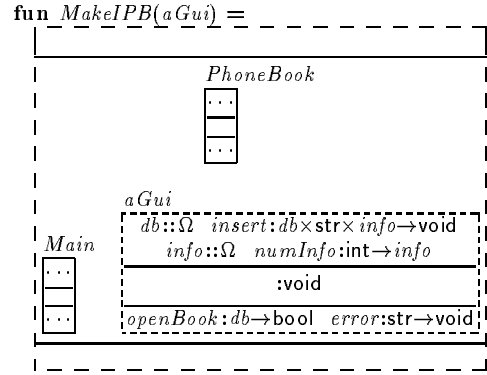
**fun** $MakeIPB(aGui)$ =

$PhoneBook$

$\cdots$

$\cdots$

$aGui$

$db$::$\Omega$ $insert$:$db$×str×$info$→void

$info$::$\Omega$ $numInfo$:int→$info$

:void

$openBook$:$db$→bool $error$:str→void

$Main$

$\cdots$

$\cdots$